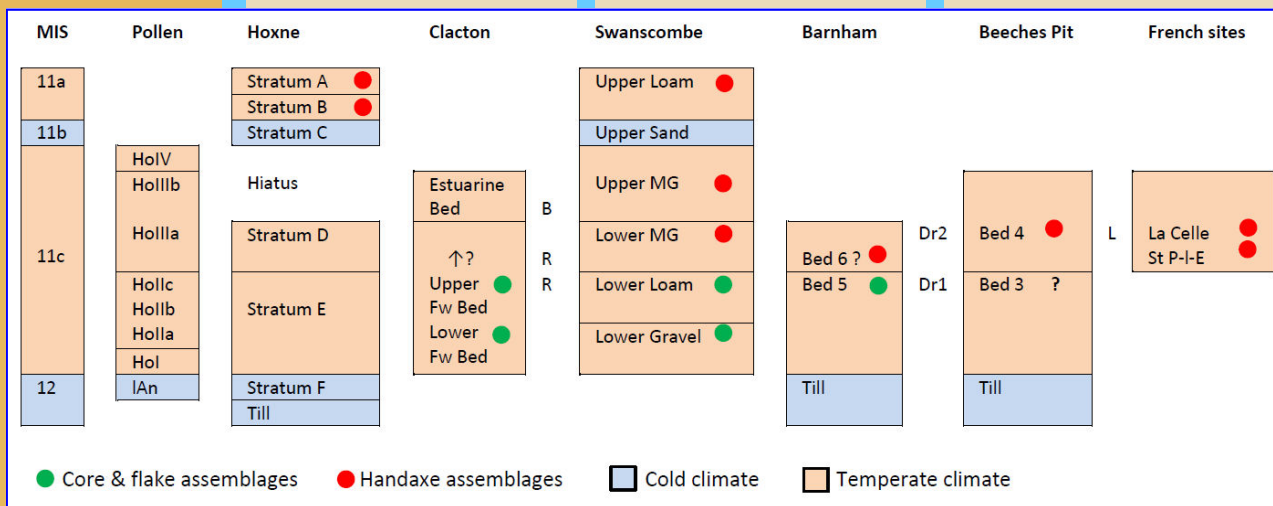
| MIS | Pollen | Hoxne | Clacton | | Swanscombe | Barnham | | Beeches Pit | | French sites |
|---|---|---|---|---|---|---|---|---|---|---|
| 11a | | Stratum A ● | | | Upper Loam ● | | | | | |
| | | Stratum B ● | | | | | | | | |
| 11b | | Stratum C | | | Upper Sand | | | | | |
| 11c | HoIV | | | | | | | | | |
| | HoIIIb | Hiatus | Estuarine Bed | B | Upper MG ● | | | Bed 4 ● | L | La Celle ● |
| | HoIIIa | Stratum D | ↑? | R | Lower MG ● | Bed 6 ? ● | Dr2 | | | St P-l-E ● |
| | HoIIc | Stratum E | Upper Fw Bed ● | R | Lower Loam ● | Bed 5 ● | Dr1 | Bed 3 ? | | |
| | HoIIb | | | | | | | | | |
| | HoIIa | | Lower Fw Bed ● | | Lower Gravel ● | | | | | |
| | HoI | | | | | | | | | |
| 12 | lAn | Stratum F | | | | Till | | Till | | |
| | | Till | | | | | | | | |

● Core & flake assemblages ● Handaxe assemblages Cold climate Temperate climate